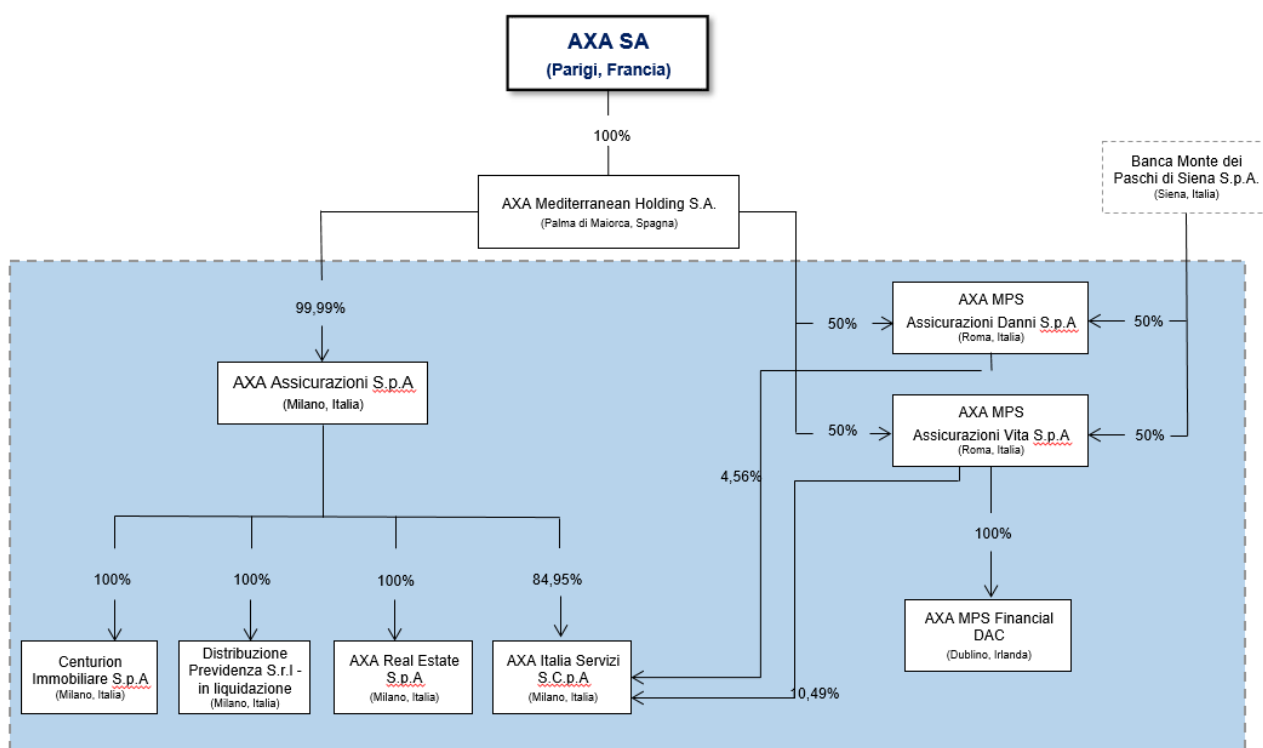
AXA SA
(Parigi, Francia)

100%

AXA Mediterranean Holding S.A.
(Palma di Maiorca, Spagna)

Banca Monte dei Paschi di Siena S.p.A.
(Siena, Italia)

99,99%

AXA Assicurazioni S.p.A
(Milano, Italia)

50%

AXA MPS
Assicurazioni Danni S.p.A
(Roma, Italia)

50%

50%

AXA MPS
Assicurazioni Vita S.p.A
(Roma, Italia)

50%

4,56%

100%

100%

100%

100%

84,95%

Centurion Immobiliare S.p.A
(Milano, Italia)

Distribuzione Previdenza S.r.l - in liquidazione
(Milano, Italia)

AXA Real Estate S.p.A
(Milano, Italia)

AXA Italia Servizi S.C.p.A
(Milano, Italia)

10,49%

AXA MPS Financial DAC
(Dublino, Irlanda)